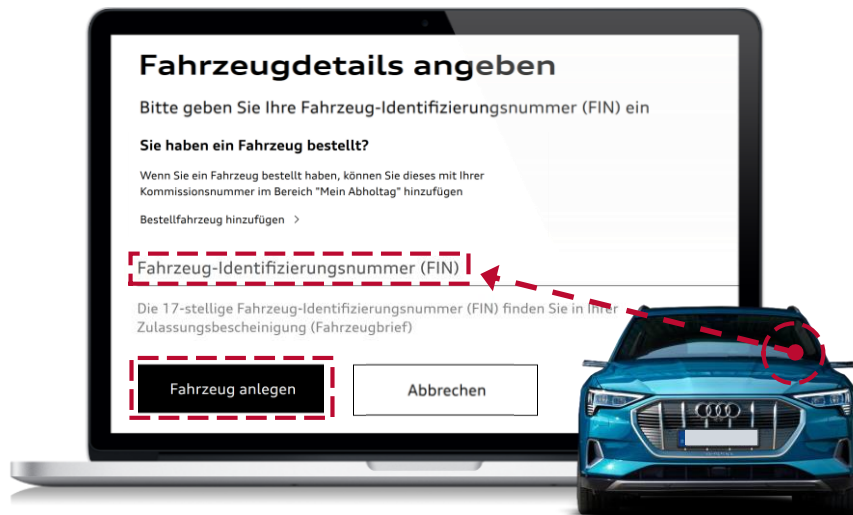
Fahrzeugdetails angeben

Bitte geben Sie Ihre Fahrzeug-Identifizierungsnummer (FIN) ein

Sie haben ein Fahrzeug bestellt?

Wenn Sie ein Fahrzeug bestellt haben, können Sie dieses mit Ihrer Kommissionsnummer im Bereich "Mein Abholtag" hinzufügen

Bestellfahrzeug hinzufügen >

Fahrzeug-Identifizierungsnummer (FIN)

Die 17-stellige Fahrzeug-Identifizierungsnummer (FIN) finden Sie in Ihrer Zulassungsbescheinigung (Fahrzeugbrief)

Fahrzeug anlegen

Abbrechen